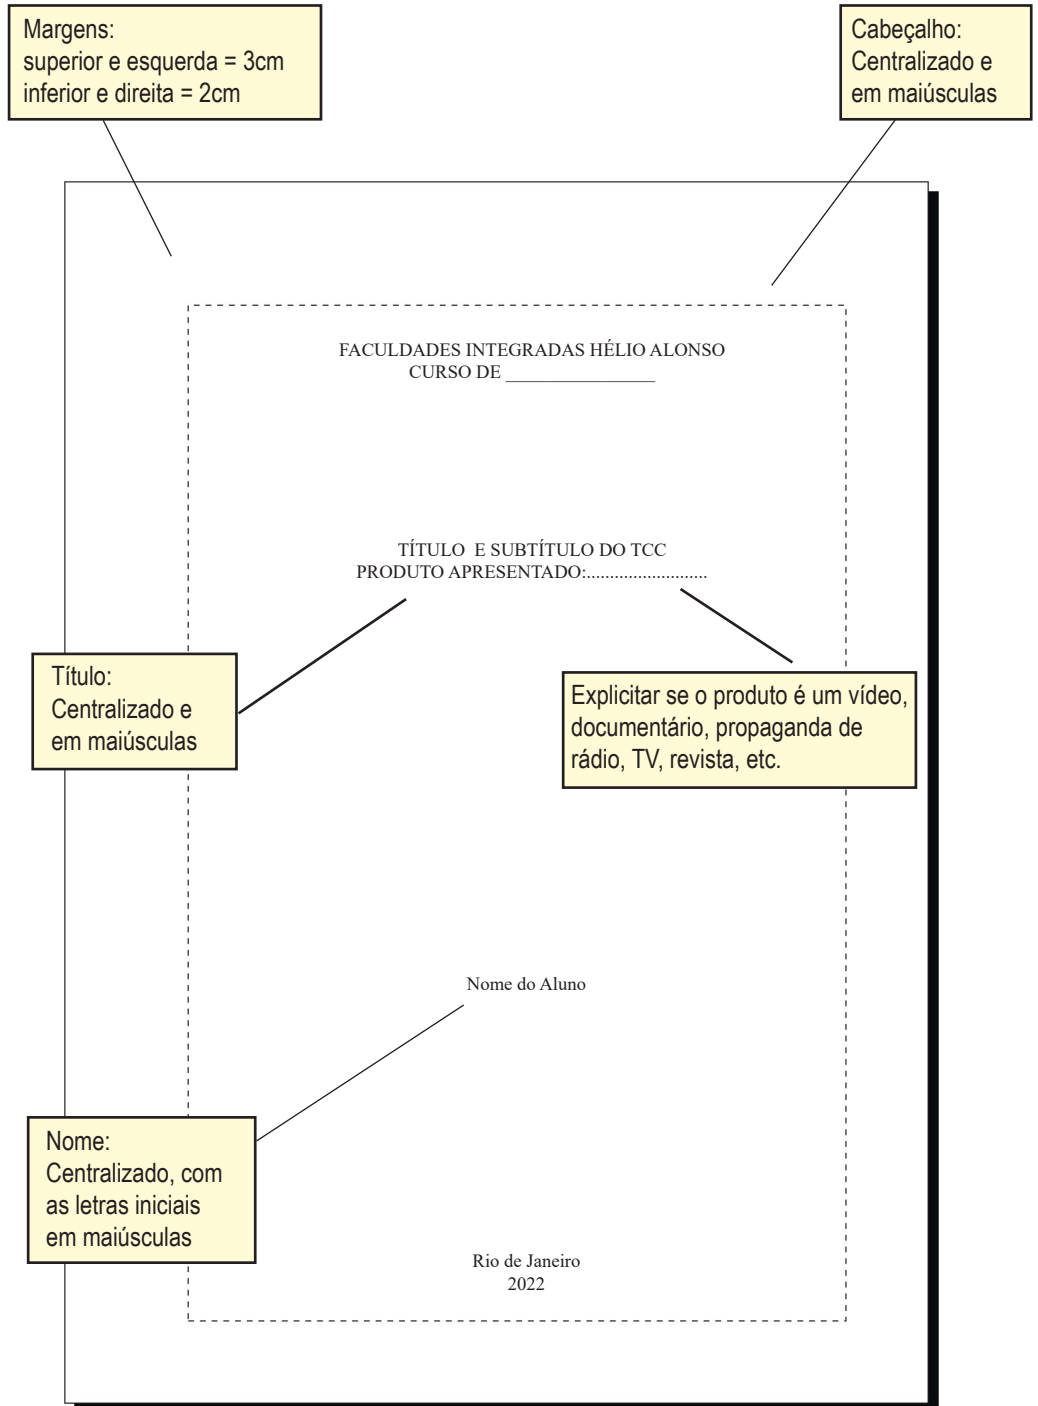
Margens:
superior e esquerda = 3cm
inferior e direita = 2cm

Cabeçalho:
Centralizado e em maiúsculas

FACULDADES INTEGRADAS HÉLIO ALONSO
CURSO DE _______________

TÍTULO E SUBTÍTULO DO TCC
PRODUTO APRESENTADO:..........................

Título:
Centralizado e em maiúsculas

Explicitar se o produto é um vídeo, documentário, propaganda de rádio, TV, revista, etc.

Nome do Aluno

Nome:
Centralizado, com as letras iniciais em maiúsculas

Rio de Janeiro
2022